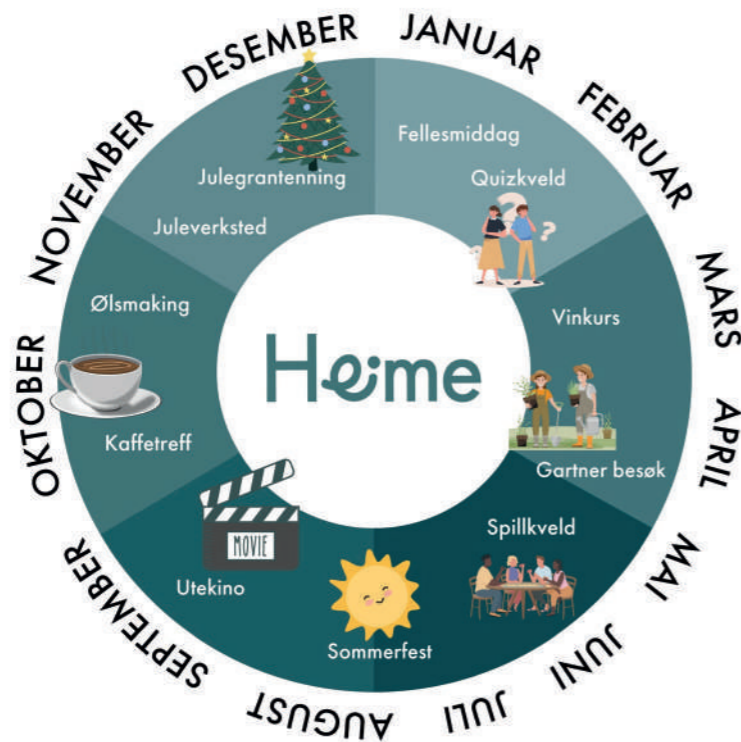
DESEMBER
JANUAR
FEBRUAR
MARS
APRIL
MAI
JUNI
JULI
AUGUST
SEPTEMBER
OKTOBER
NOVEMBER

Fellesmiddag
Quizkveld
Vinkurs
Gartner besøk
Spillkveld
Sommerfest
Utekino
MOVIE
Kaffetreff
Ølsmaking
Juleverksted
Julegrantenning

Heime